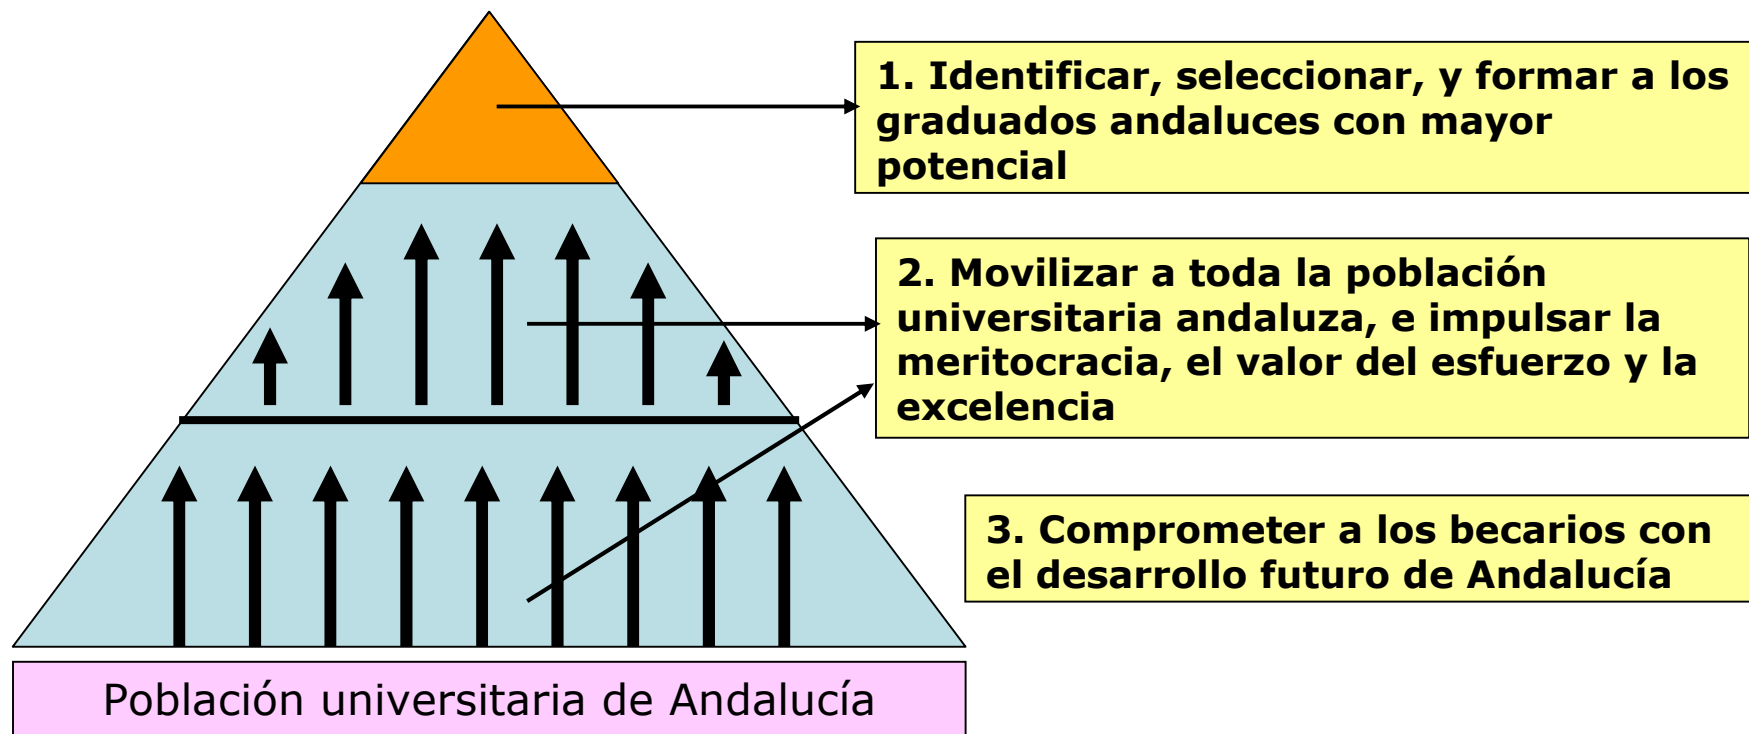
1. Identificar, seleccionar, y formar a los graduados andaluces con mayor potencial

2. Movilizar a toda la población universitaria andaluza, e impulsar la meritocracia, el valor del esfuerzo y la excelencia

3. Comprometer a los becarios con el desarrollo futuro de Andalucía

Población universitaria de Andalucía